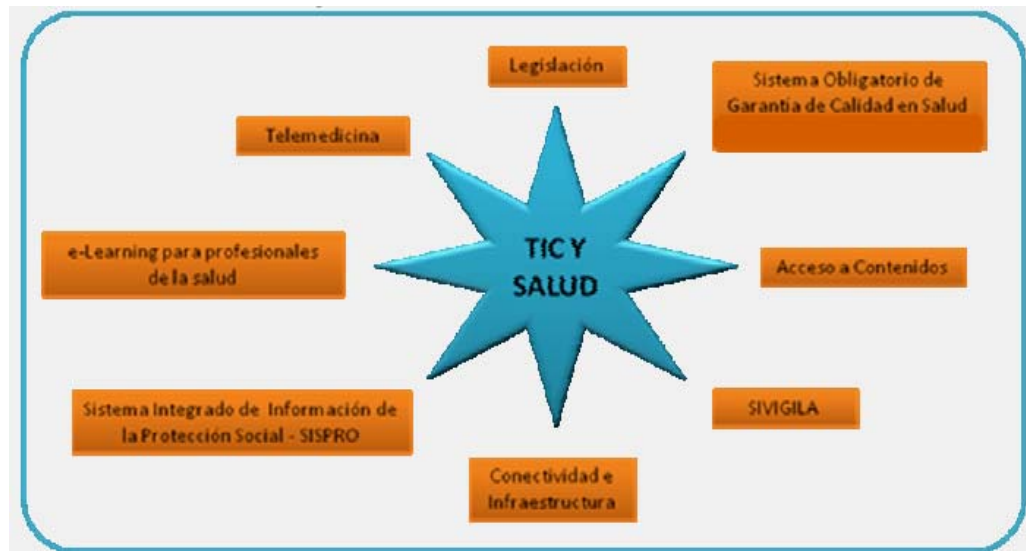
TIC Y SALUD

Legislación

Sistema Obligatorio de Garantia de Calidad en Salud

Telemedicina

e-Learning para profesionales de la salud

Acceso a Contenidos

Sistema Integrado de Información de la Protección Social - SISPRO

SIVIGILA

Conectividad e Infraestructura